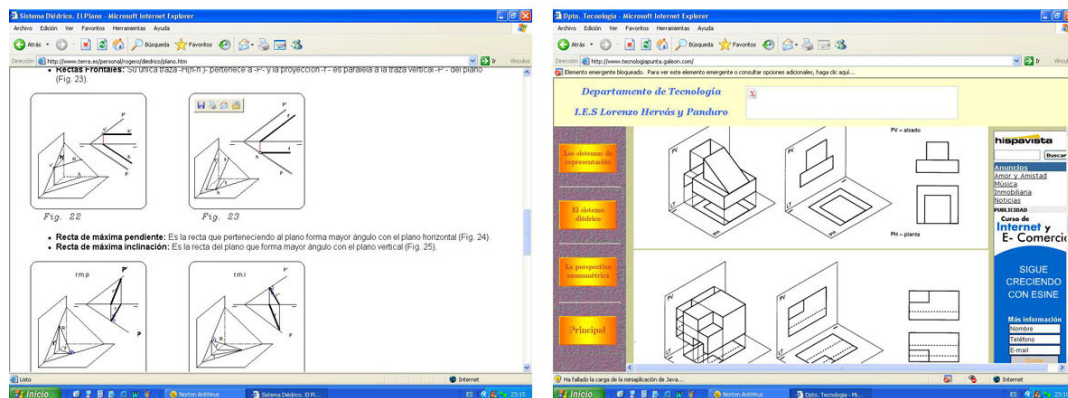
Sistema Diédrico. El Plano - Microsoft Internet Explorer

Archivo Edición Ver Favoritos Herramientas Ayuda

Atrás Búsqueda Favoritos

Dirección http://www.terra.es/personal/rogero/diedrico/plano.htm Ir Vínculos

• Rectas Frontales: Su única traza -H(h-h')- pertenece a -P- y la proyección -r'- es paralela a la traza vertical -P'- del plano (Fig. 23).

Fig. 22

Fig. 23

• Recta de máxima pendiente: Es la recta que perteneciendo al plano forma mayor ángulo con el plano horizontal (Fig. 24).

• Recta de máxima inclinación: Es la recta del plano que forma mayor ángulo con el plano vertical (Fig. 25).

r.m.p

r.m.i

Listo Internet

Inicio Norton AntiVirus Sistema Diédrico. El Pl... 23:15

Dpto. Tecnología - Microsoft Internet Explorer

Archivo Edición Ver Favoritos Herramientas Ayuda

Atrás Búsqueda Favoritos

Dirección http://www.tecnologiapuntes.galeon.com/ Ir Vínculos

Elemento emergente bloqueado. Para ver este elemento emergente o consultar opciones adicionales, haga clic aquí...

Departamento de Tecnología

I.E.S Lorenzo Hervás y Panduro

Los sistemas de representación

El sistema diédrico

La perspectiva axonométrica

Principal

PV = alzado

PH = planta

hispavista

Buscar

Anuncios
Amor y Amistad
Música
Inmobiliaria
Noticias

PUBLICIDAD

Curso de Internet y E- Comercio

SIGUE CRECIENDO CON ESINE

Más información
Nombre
Teléfono
E-mail

Ha fallado la carga de la miniaplicación de Java...

Internet

Inicio Norton AntiVirus Dpto. Tecnología - Mi... 23:16